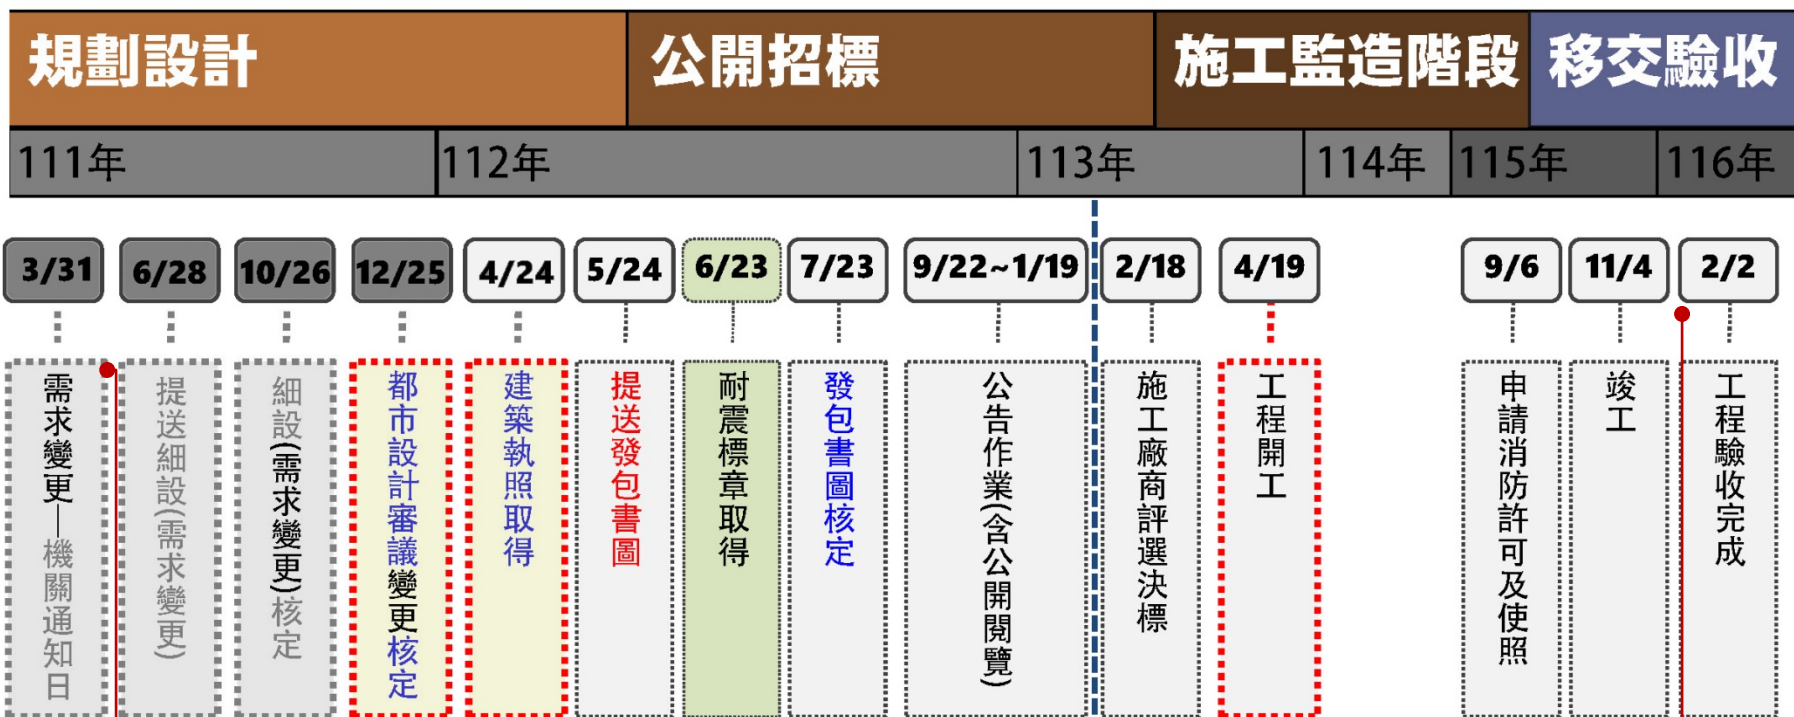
規劃設計
公開招標
施工監造階段
移交驗收

111年
112年
113年
114年
115年
116年

3/31
需求變更—機關通知日

6/28
提送細設(需求變更)

10/26
細設(需求變更)核定

12/25
都市設計審議變更核定

4/24
建築執照取得

5/24
提送發包書圖

6/23
耐震標章取得

7/23
發包書圖核定

9/22~1/19
公告作業(含公開閱覽)

2/18
施工廠商評選決標

4/19
工程開工

9/6
申請消防許可及使照

11/4
竣工

2/2
工程驗收完成